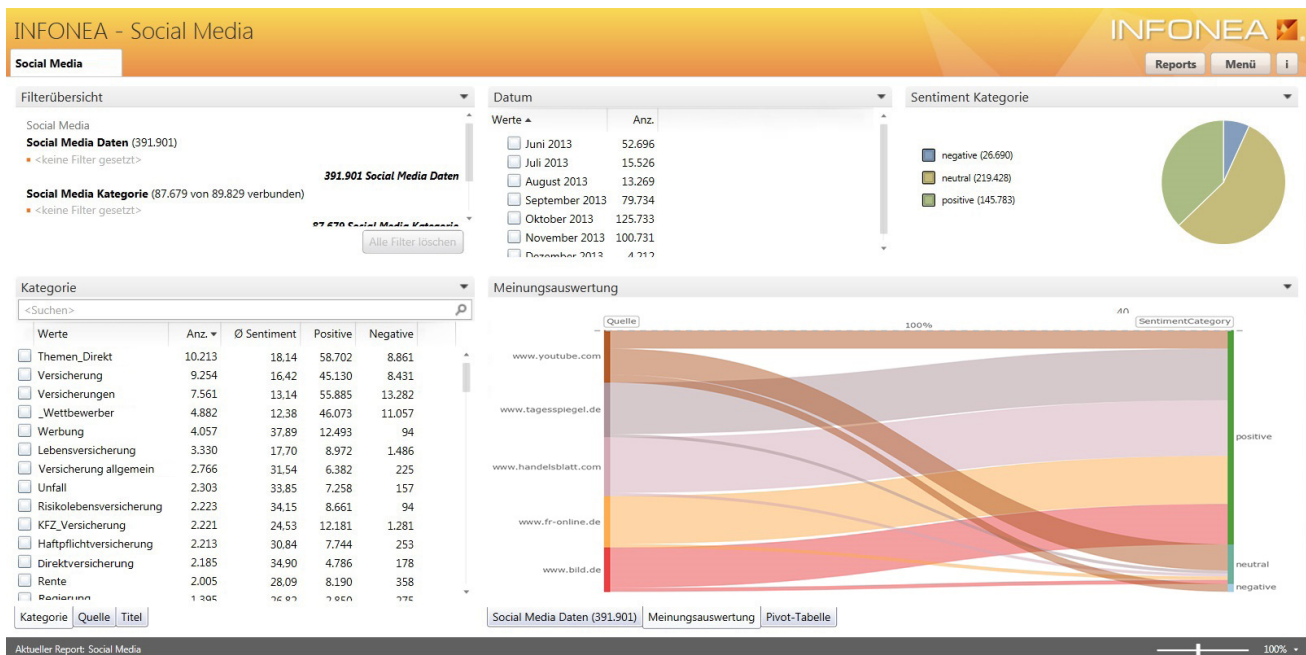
INFONEA - Social Media

INFONEA

Social Media

Reports Menü i

Filterübersicht

Social Media
**Social Media Daten** (391.901)
▪ <keine Filter gesetzt>

391.901 Social Media Daten

**Social Media Kategorie** (87.679 von 89.829 verbunden)
▪ <keine Filter gesetzt>

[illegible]

Alle Filter löschen

Datum

| Werte ▲ | Anz. |
|---|---|
| Juni 2013 | 52.696 |
| Juli 2013 | 15.526 |
| August 2013 | 13.269 |
| September 2013 | 79.734 |
| Oktober 2013 | 125.733 |
| November 2013 | 100.731 |
| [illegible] | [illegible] |

Sentiment Kategorie

negative (26.690)
neutral (219.428)
positive (145.783)

Kategorie

<Suchen>

| Werte | Anz. ▾ | Ø Sentiment | Positive | Negative |
|---|---|---|---|---|
| Themen_Direkt | 10.213 | 18,14 | 58.702 | 8.861 |
| Versicherung | 9.254 | 16,42 | 45.130 | 8.431 |
| Versicherungen | 7.561 | 13,14 | 55.885 | 13.282 |
| _Wettbewerber | 4.882 | 12,38 | 46.073 | 11.057 |
| Werbung | 4.057 | 37,89 | 12.493 | 94 |
| Lebensversicherung | 3.330 | 17,70 | 8.972 | 1.486 |
| Versicherung allgemein | 2.766 | 31,54 | 6.382 | 225 |
| Unfall | 2.303 | 33,85 | 7.258 | 157 |
| Risikolebensversicherung | 2.223 | 34,15 | 8.661 | 94 |
| KFZ_Versicherung | 2.221 | 24,53 | 12.181 | 1.281 |
| Haftpflichtversicherung | 2.213 | 30,84 | 7.744 | 253 |
| Direktversicherung | 2.185 | 34,90 | 4.786 | 178 |
| Rente | 2.005 | 28,09 | 8.190 | 358 |
| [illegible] | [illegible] | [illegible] | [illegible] | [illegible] |

Kategorie Quelle Titel

Meinungsauswertung

Quelle
100%
SentimentCategory
www.youtube.com
www.tagesspiegel.de
www.handelsblatt.com
www.fr-online.de
www.bild.de
positive
neutral
negative

Social Media Daten (391.901) Meinungsauswertung Pivot-Tabelle

Aktueller Report: Social Media

100%